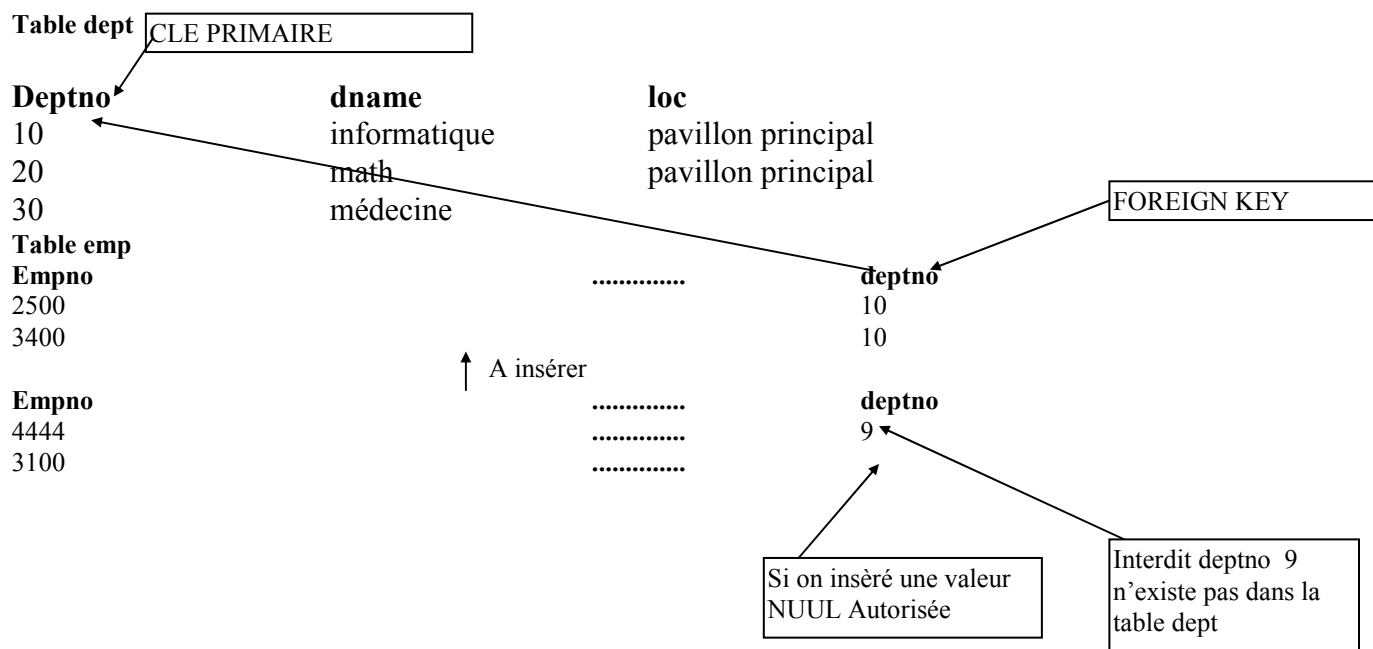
**Table dept** CLE PRIMAIRE

| Deptno | dname | loc |
|---|---|---|
| 10 | informatique | pavillon principal |
| 20 | math | pavillon principal |
| 30 | médecine | |

FOREIGN KEY

**Table emp**

| Empno | ............ | deptno |
|---|---|---|
| 2500 | | 10 |
| 3400 | | 10 |

A insérer

| Empno | ............ | deptno |
|---|---|---|
| 4444 | ............ | 9 |
| 3100 | ............ | |

Si on insèré une valeur NUUL Autorisée

Interdit deptno 9 n'existe pas dans la table dept